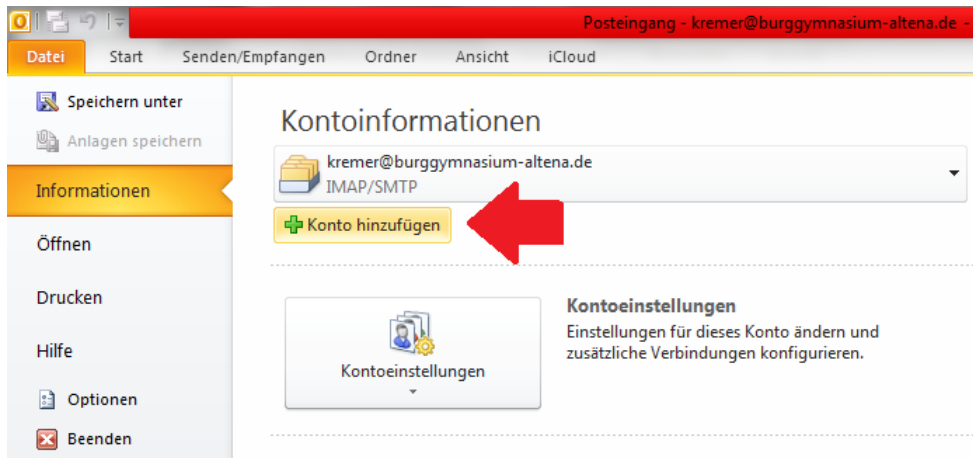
Posteingang - kremer@burggymnasium-altena.de -

Datei | Start | Senden/Empfangen | Ordner | Ansicht | iCloud

Speichern unter
Anlagen speichern
Informationen
Öffnen
Drucken
Hilfe
Optionen
Beenden

Kontoinformationen

kremer@burggymnasium-altena.de
IMAP/SMTP

Konto hinzufügen

Kontoeinstellungen

Kontoeinstellungen
Einstellungen für dieses Konto ändern und zusätzliche Verbindungen konfigurieren.